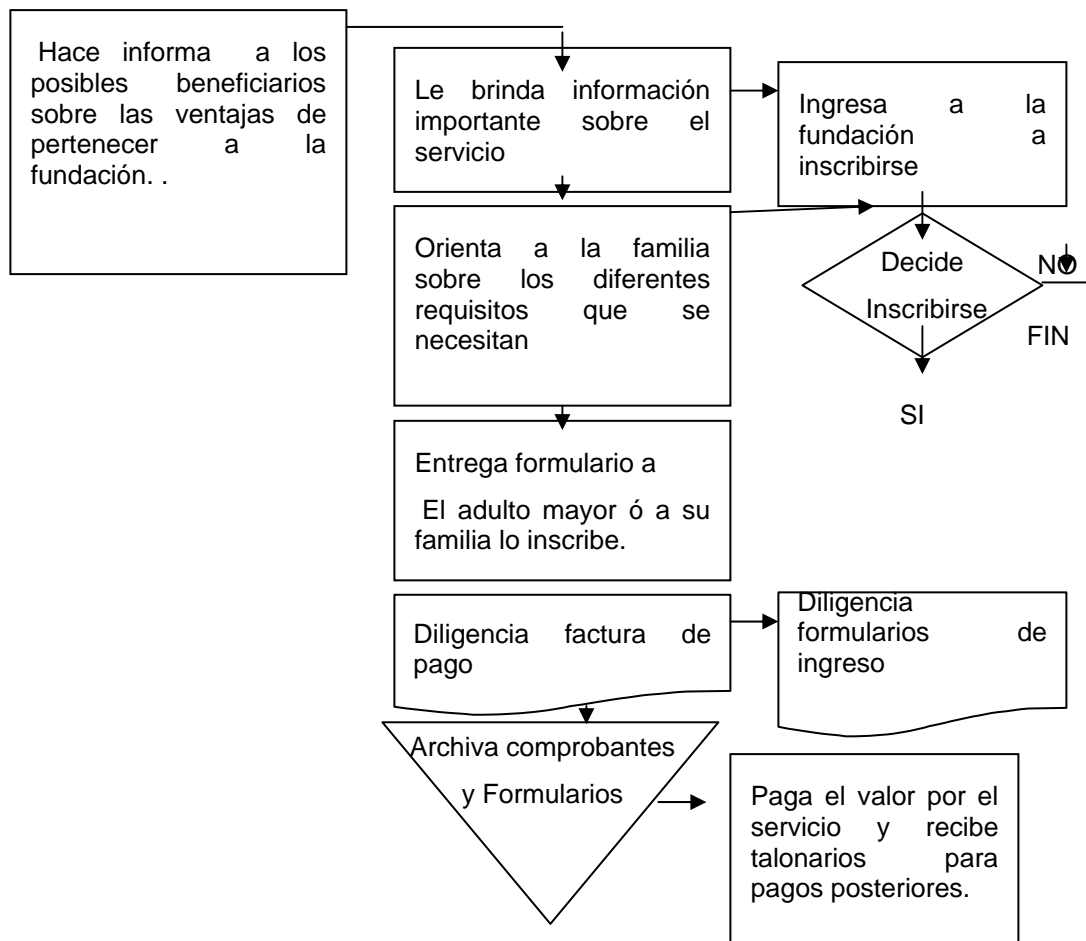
Hace informa a los posibles beneficiarios sobre las ventajas de pertenecer a la fundación. .

Le brinda información importante sobre el servicio

Ingresa a la fundación a inscribirse

Orienta a la familia sobre los diferentes requisitos que se necesitan

Decide

Inscribirse

NO

FIN

SI

Entrega formulario a

El adulto mayor ó a su familia lo inscribe.

Diligencia factura de pago

Diligencia formularios de ingreso

Archiva comprobantes

y Formularios

Paga el valor por el servicio y recibe talonarios para pagos posteriores.